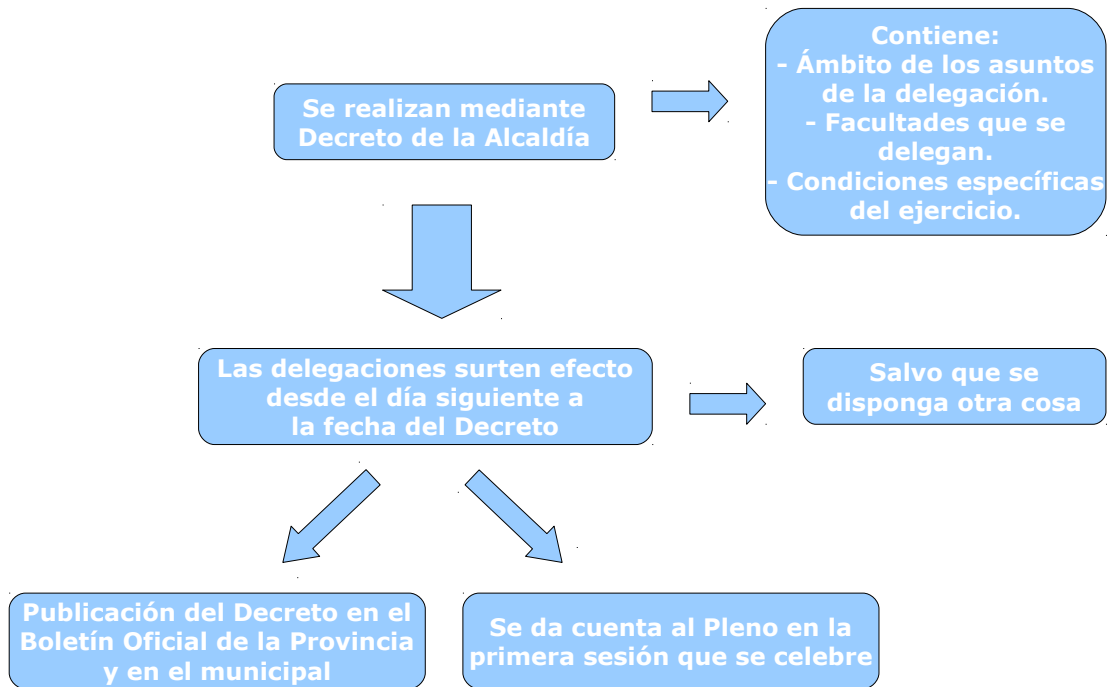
Se realizan mediante Decreto de la Alcaldía

Contiene:
- Ámbito de los asuntos de la delegación.
- Facultades que se delegan.
- Condiciones específicas del ejercicio.

Las delegaciones surten efecto desde el día siguiente a la fecha del Decreto

Salvo que se disponga otra cosa

Publicación del Decreto en el Boletín Oficial de la Provincia y en el municipal

Se da cuenta al Pleno en la primera sesión que se celebre